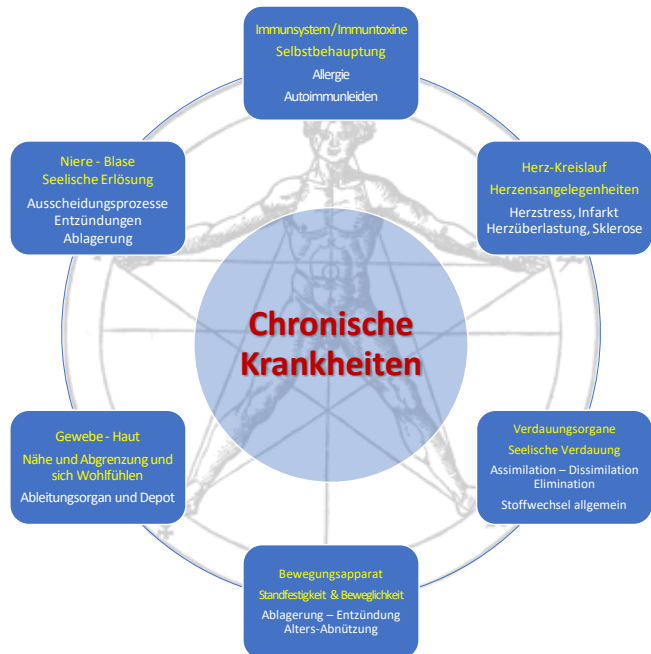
Immunsystem/Immuntoxine
Selbstbehauptung
Allergie
Autoimmunleiden

Herz-Kreislauf
Herzensangelegenheiten
Herzstress, Infarkt
Herzüberlastung, Sklerose

Verdauungsorgane
Seelische Verdauung
Assimilation – Dissimilation
Elimination
Stoffwechsel allgemein

Bewegungsapparat
Standfestigkeit & Beweglichkeit
Ablagerung – Entzündung
Alters-Abnützung

Gewebe - Haut
Nähe und Abgrenzung und sich Wohlfühlen
Ableitungsorgan und Depot

Niere - Blase
Seelische Erlösung
Ausscheidungsprozesse
Entzündungen
Ablagerung

Chronische Krankheiten